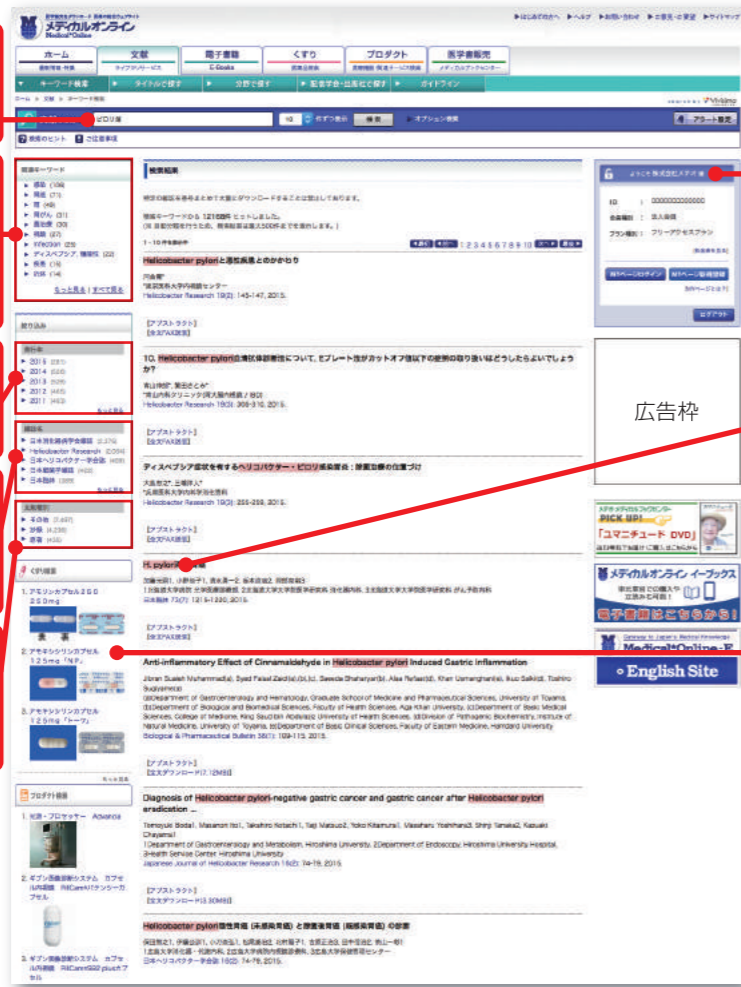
メディカルオンライン
Medical*Online

▶はじめての方へ ▶ヘルプ ▶お問い合わせ ▶ご登録・ご変更 ▶サイトマップ

ホーム | 文献 | 電子書籍 E-Books | くすり | プロダクト | 医学書販売

▶ キーワード検索 ▶ タイトルで探す ▶ 分野で探す ▶ 医学会・出版社で探す ▶ ガイドライン

ピロリ菌

10 件ずつ表示 検索 ▶オプション検索

アラート設定

検索のヒント ご注意事項

関連キーワード
▶ 感染 (108)
▶ 胃癌 (71)
▶ 胃 (49)
▶ 胃がん (31)
▶ 除菌 (30)
▶ 病理 (27)
▶ Infection (25)
▶ ディスペプシア, 機能性 (22)
▶ 疾患 (15)
▶ 診断 (14)
もっと見る | すべて見る

絞り込み
発行年
▶ 2015
▶ 2014
▶ 2013
▶ 2012
▶ 2011
もっと見る

雑誌名
▶ 日本消化器病学会雑誌
▶ Helicobacter Research
▶ 日本ヘリコバクター学会誌
▶ 日本臨床
▶ 日本臨牀
もっと見る

文献種別
▶ 本文
▶ 抄録
▶ 会議

くすり検索
1. アモリンカプセル250 250mg
2. アモキシシリンカプセル125mg「NP」
3. アモキシシリンカプセル125mg「トーワ」
もっと見る

プロダクト検索
1. 光源・プロセッサー Advancia
2. ギブン画像診断システム カプセル内視鏡 PillCam(ピルカム)SB3
3. ギブン画像診断システム カプセル内視鏡 PillCam(ピルカム)SB2 plusカプセル

検索結果
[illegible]
1-10 件を表示中
◀最初 ◀前へ 1 2 3 4 5 6 7 8 9 10 次へ▶ 最後▶

Helicobacter pyloriと消化疾患とのかかわり
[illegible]
Helicobacter Research 19(2): 145-147, 2015.
【アブストラクト】
【全文FAX複写】

10. Helicobacter pylori感染胃粘膜についてピロリ...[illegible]
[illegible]
Helicobacter Research 19(3): 308-310, 2015.
【アブストラクト】
【全文FAX複写】

ディスペプシア症状を有するヘリコバクター・ピロリ感染胃炎：除菌治療の位置づけ
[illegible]
Helicobacter Research 19(3): 255-258, 2015.
【アブストラクト】
【全文FAX複写】

H. pylori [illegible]
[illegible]
日本臨牀 73(7): 1215-1220, 2015.
【アブストラクト】
【全文FAX複写】

Anti-inflammatory Effect of Cinnamaldehyde in Helicobacter pylori Induced Gastric Inflammation
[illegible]
Biological & Pharmaceutical Bulletin 38(1): 109-115, 2015.
【アブストラクト】
【全文ダウンロード(1.12MB)】

Diagnosis of Helicobacter pylori-negative gastric cancer and gastric cancer after Helicobacter pylori eradication ...
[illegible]
Japanese Journal of Helicobacter Research 16(2): 74-79, 2015.
【アブストラクト】
【全文ダウンロード(3.50MB)】

Helicobacter pylori慢性胃炎 (未感染胃癌) と除菌後胃癌 (除菌後胃癌) の診断
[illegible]
日本ヘリコバクター学会誌 16(2): 74-79, 2015.

ようこそ 株式会社メテオ 様
ID : 000000000000
会員種別 : 法人会員
プラン種別 : フリーアクセスプラン
My ページにログイン
ログアウト

広告枠

ユマニチュード DVD
PICK UP!

メディカルオンライン イーブックス
電子書籍はこちらから!

Medical*Online-E
English Site